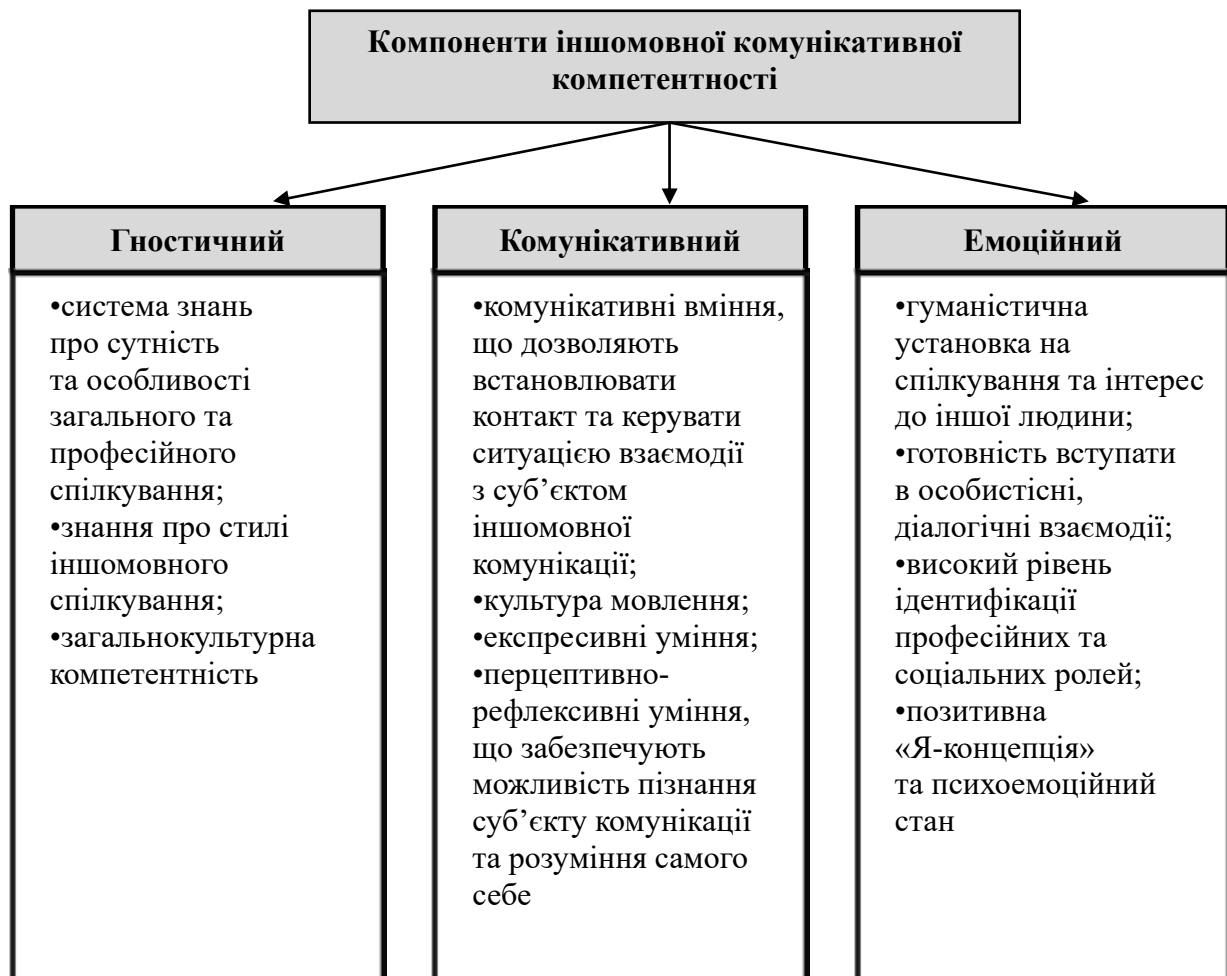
Компоненти іншомовної комунікативної компетентності

Гностичний

•система знань про сутність та особливості загального та професійного спілкування;
•знання про стилі іншомовного спілкування;
•загальнокультурна компетентність

Комунікативний

•комунікативні вміння, що дозволяють встановлювати контакт та керувати ситуацією взаємодії з суб'єктом іншомовної комунікації;
•культура мовлення;
•експресивні уміння;
•перцептивно-рефлексивні уміння, що забезпечують можливість пізнання суб'єкту комунікації та розуміння самого себе

Емоційний

•гуманістична установка на спілкування та інтерес до іншої людини;
•готовність вступати в особистісні, діалогічні взаємодії;
•високий рівень ідентифікації професійних та соціальних ролей;
•позитивна «Я-концепція» та психоемоційний стан